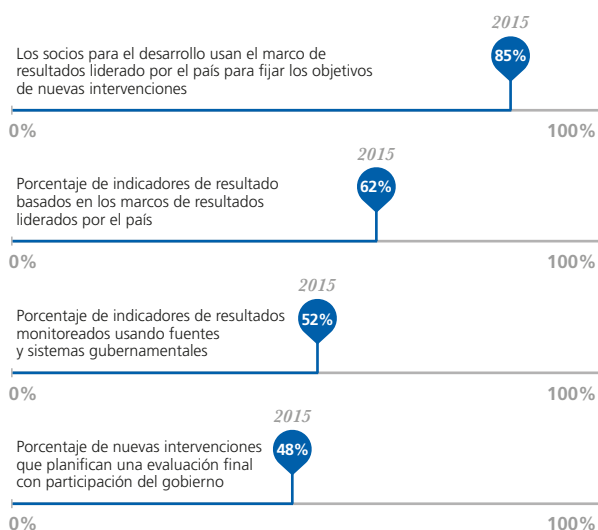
2015

Los socios para el desarrollo usan el marco de resultados liderado por el país para fijar los objetivos de nuevas intervenciones

85%

0%

100%

2015

Porcentaje de indicadores de resultado basados en los marcos de resultados liderados por el país

62%

0%

100%

2015

Porcentaje de indicadores de resultados monitoreados usando fuentes y sistemas gubernamentales

52%

0%

100%

2015

Porcentaje de nuevas intervenciones que planifican una evaluación final con participación del gobierno

48%

0%

100%